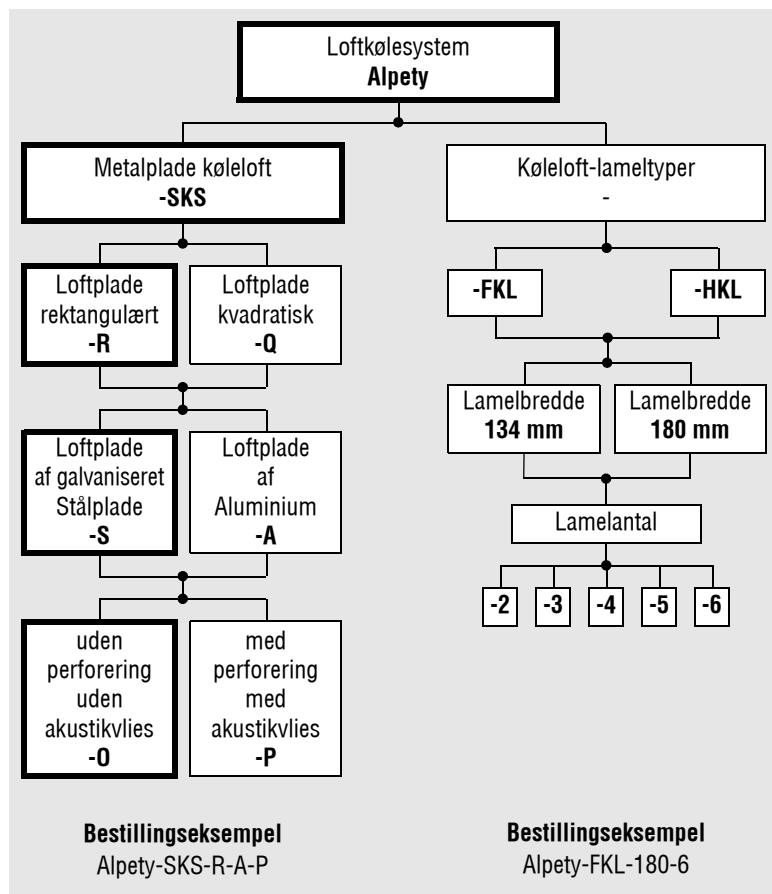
Loftkølesystem
**Alpety**

Metalplade køleloft
**-SKS**

Loftplade rektangulært
**-R**

Loftplade kvadratisk
**-Q**

Loftplade af galvaniseret Stålplade
**-S**

Loftplade af Aluminium
**-A**

uden perforering uden akustikvlies
**-O**

med perforering med akustikvlies
**-P**

Køleloft-lameltyper
-

**-FKL**

**-HKL**

Lamelbredde
**134 mm**

Lamelbredde
**180 mm**

Lamelantal

**-2** **-3** **-4** **-5** **-6**

**Bestillingseksempel**
Alpety-SKS-R-A-P

**Bestillingseksempel**
Alpety-FKL-180-6